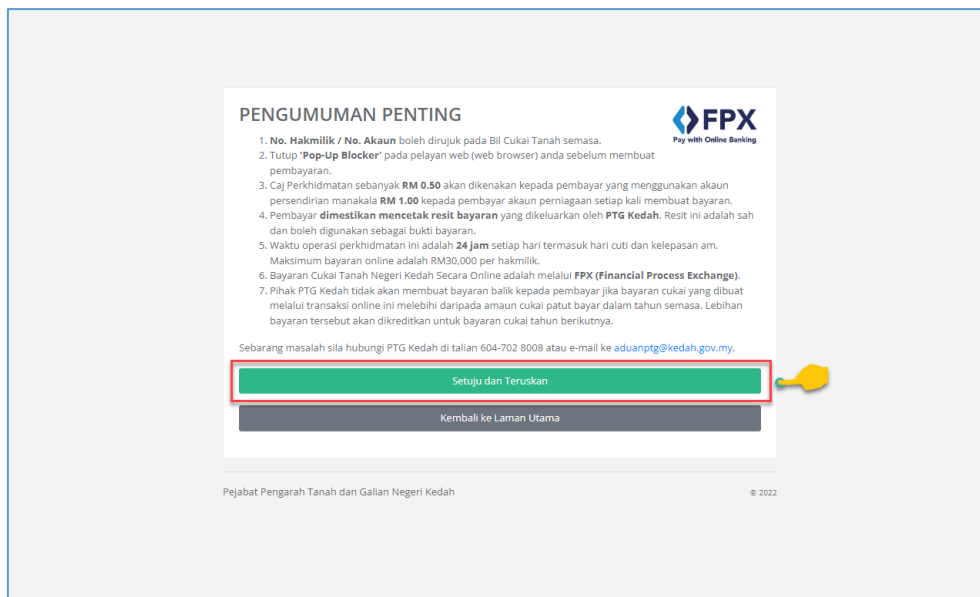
PENGUMUMAN PENTING

FPX
Pay with Online Banking

1. **No. Hakmilik / No. Akaun** boleh dirujuk pada Bil Cukai Tanah semasa.
2. Tutup '**Pop-Up Blocker**' pada pelayan web (web browser) anda sebelum membuat pembayaran.
3. Caj Perkhidmatan sebanyak **RM 0.50** akan dikenakan kepada pembayar yang menggunakan akaun persendirian manakala **RM 1.00** kepada pembayar akaun perniagaan setiap kali membuat bayaran.
4. Pembayar **dimestikan mencetak resit bayaran** yang dikeluarkan oleh **PTG Kedah**. Resit ini adalah sah dan boleh digunakan sebagai bukti bayaran.
5. Waktu operasi perkhidmatan ini adalah **24 jam** setiap hari termasuk hari cuti dan kelepasan am. Maksimum bayaran online adalah RM30,000 per hakmilik.
6. Bayaran Cukai Tanah Negeri Kedah Secara Online adalah melalui **FPX (Financial Process Exchange)**.
7. Pihak PTG Kedah tidak akan membuat bayaran balik kepada pembayar jika bayaran cukai yang dibuat melalui transaksi online ini melebihi daripada amaun cukai patut bayar dalam tahun semasa. Lebihan bayaran tersebut akan dikreditkan untuk bayaran cukai tahun berikutnya.

Sebarang masalah sila hubungi PTG Kedah di talian 604-702 8008 atau e-mail ke aduanptg@kedah.gov.my.

Setuju dan Teruskan

Kembali ke Laman Utama

Pejabat Pengarah Tanah dan Galian Negeri Kedah

© 2022